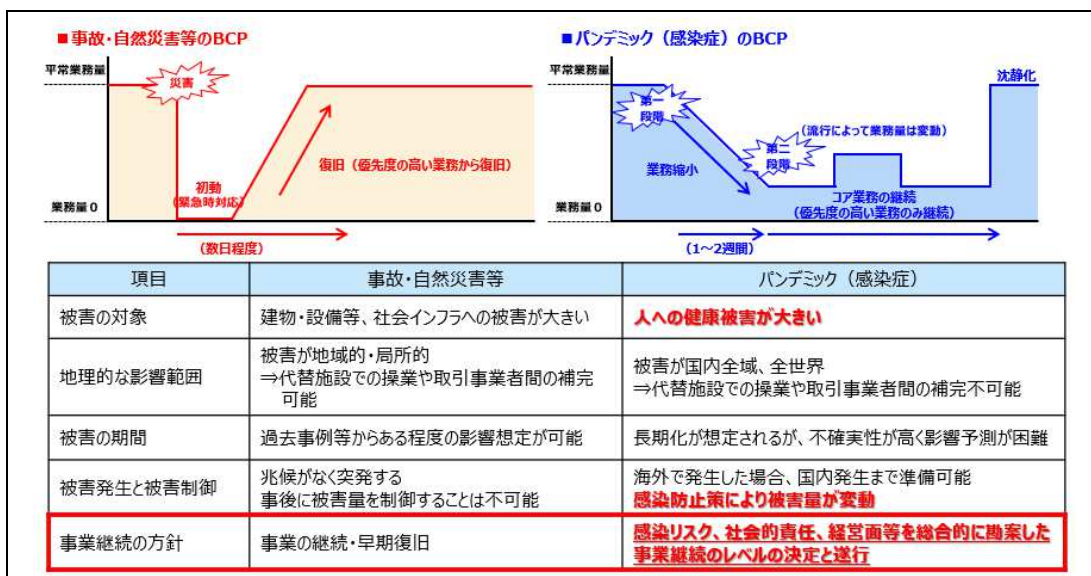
■事故・自然災害等のBCP

平常業務量

災害

初動
(緊急時対応)

復旧（優先度の高い業務から復旧）

業務量0

（数日程度）

■パンデミック（感染症）のBCP

平常業務量

沈静化

第一段階

（流行によって業務量は変動）

第二段階

業務縮小

コア業務の継続
（優先度の高い業務のみ継続）

業務量0

（1～2週間）

| 項目 | 事故・自然災害等 | パンデミック（感染症） |
|---|---|---|
| 被害の対象 | 建物・設備等、社会インフラへの被害が大きい | 人への健康被害が大きい |
| 地理的な影響範囲 | 被害が地域的・局所的 ⇒代替施設での操業や取引事業者間の補完可能 | 被害が国内全域、全世界 ⇒代替施設での操業や取引事業者間の補完不可能 |
| 被害の期間 | 過去事例等からある程度の影響想定が可能 | 長期化が想定されるが、不確実性が高く影響予測が困難 |
| 被害発生と被害制御 | 兆候がなく突発する 事後に被害量を制御することは不可能 | 海外で発生した場合、国内発生まで準備可能 感染防止策により被害量が変動 |
| 事業継続の方針 | 事業の継続・早期復旧 | 感染リスク、社会的責任、経営面等を総合的に勘案した事業継続のレベルの決定と遂行 |